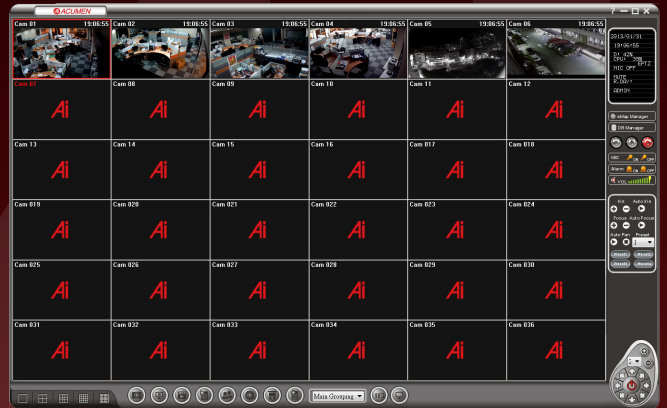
ACUMEN

? — □ ✕

Cam 01 19:06:55
Cam 02 19:06:55
Cam 03 19:06:55
Cam 04 19:06:55
Cam 05 19:06:55
Cam 06 19:06:55

Cam 07
Ai
Cam 08
Ai
Cam 09
Ai
Cam 10
Ai
Cam 11
Ai
Cam 12
Ai

Cam 13
Ai
Cam 14
Ai
Cam 15
Ai
Cam 16
Ai
Cam 017
Ai
Cam 018
Ai

Cam 019
Ai
Cam 020
Ai
Cam 021
Ai
Cam 022
Ai
Cam 023
Ai
Cam 024
Ai

Cam 025
Ai
Cam 026
Ai
Cam 027
Ai
Cam 028
Ai
Cam 029
Ai
Cam 030
Ai

Cam 031
Ai
Cam 032
Ai
Cam 033
Ai
Cam 034
Ai
Cam 035
Ai
Cam 036
Ai

2013/01/31
19:06:55
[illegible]
CPU: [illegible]
MIC OFF
MUTE
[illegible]
ADMIN

eMap Manager
DB Manager

MIC ON OFF
Alarm ON OFF
VOL

Iris Auto Iris
Focus Auto Focus
Auto Pan Preset
1

Main Grouping